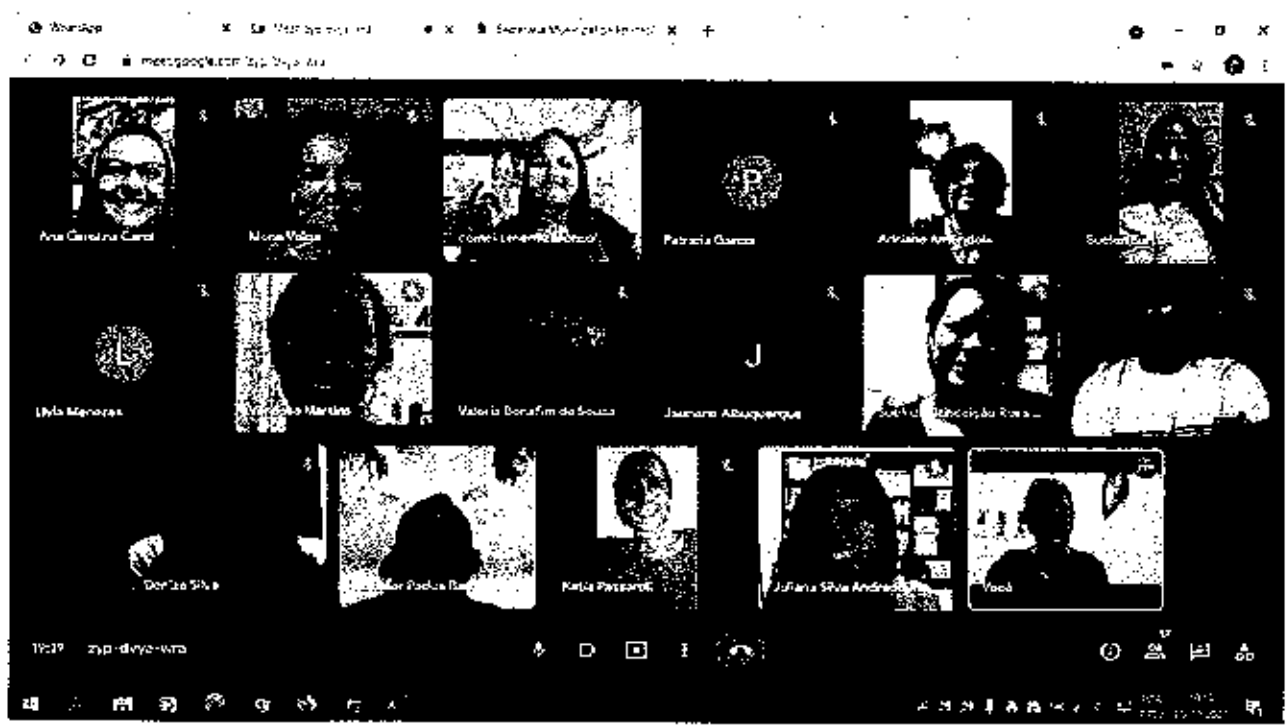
WhatsApp
Meet
meet.google.com/zyp-dvyz-wra

Ana Carolina Carol
Mona Vilela
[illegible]
Patricia Garcia
Adriana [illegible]
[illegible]
P

Lidia Menezes
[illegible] Martins
Valeria Bonafim de Souza
Jaqueline Albuquerque
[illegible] Conceição Ramos
J

Denise Silva
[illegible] Rocha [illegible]
Katia Passaroll
Juliana Silva Andrade
Você

19:29 zyp-dvyz-wra